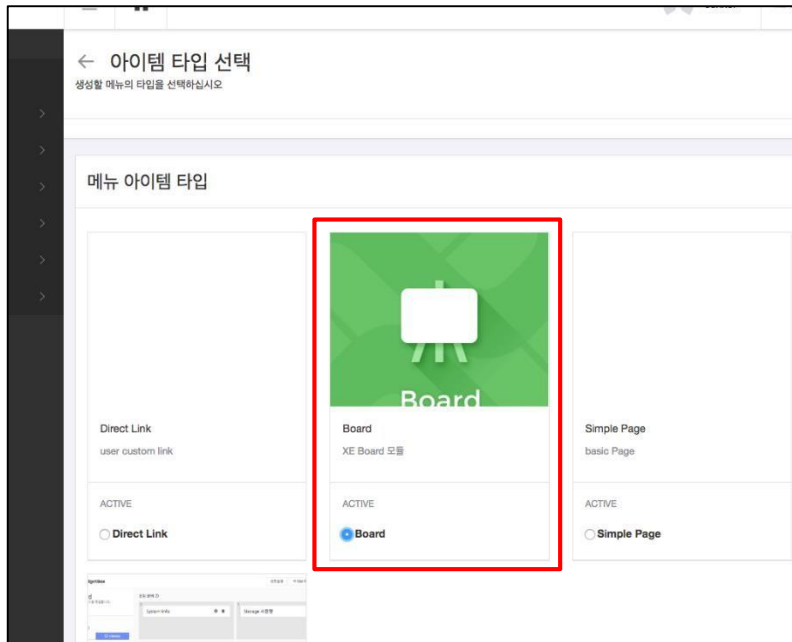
← 아이템 타입 선택
생성할 메뉴의 타입을 선택하십시오

메뉴 아이템 타입

Direct Link
user custom link
ACTIVE
Direct Link

Board
Board
XE Board 모듈
ACTIVE
Board

Simple Page
basic Page
ACTIVE
Simple Page